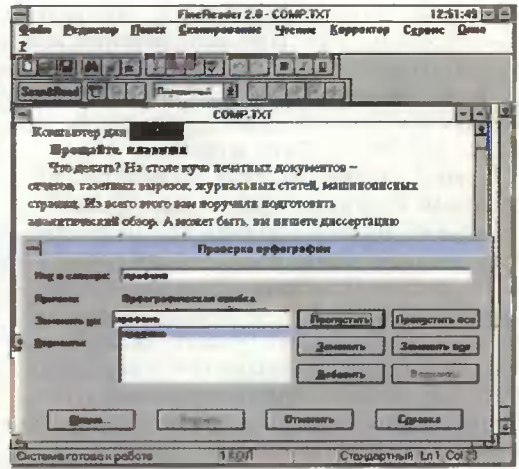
FineReader 2.0 - COMP.TXT 12:51:45

Файл Редактор Поиск Сканирование Чтение Корректор Сервис Окно ?

ScanRead

COMP.TXT

Компьютер для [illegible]

Прощайте, клавиши

Что делать? На столе куча печатных документов – отчетов, газетных вырезок, журнальных статей, машинописных страниц. Из всего этого вам поручили подготовить аналитический обзор. А может быть, вы пишете диссертацию

Проверка орфографии

Нет в словаре: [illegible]

Причина: Орфографическая ошибка

Заменить на: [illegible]

Варианты: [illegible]

Пропустить

Пропустить все

Заменить

Заменить все

Добавить

Варианты

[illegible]

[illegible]

Отменить

Справка

Система готова к работе

1 КОЛ

Стандартный Ln 1 Col 20